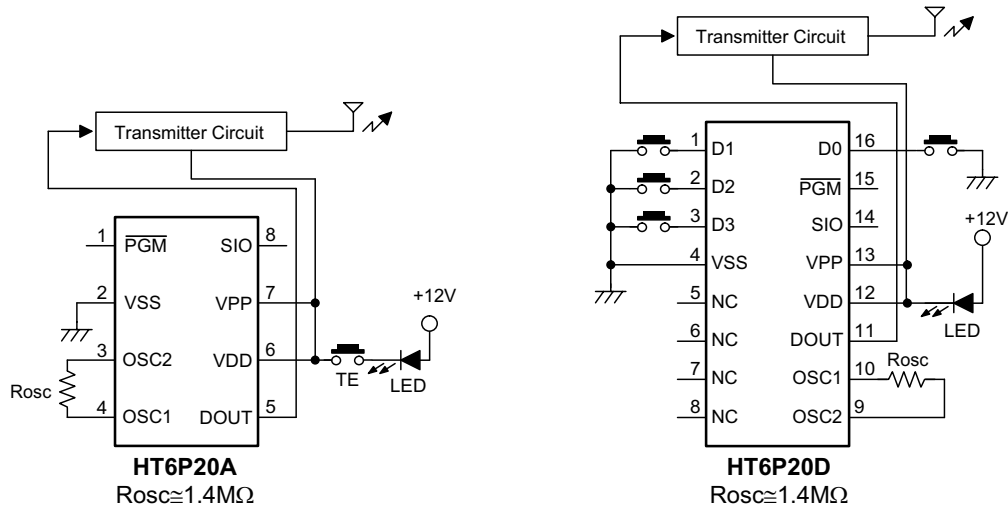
Transmitter Circuit

1 $\overline{PGM}$ SIO 8
2 VSS VPP 7
3 OSC2 VDD 6
4 OSC1 DOUT 5

Rosc

+12V

TE LED

HT6P20A
Rosc≅1.4MΩ

Transmitter Circuit

1 D1 D0 16
2 D2 $\overline{PGM}$ 15
3 D3 SIO 14
4 VSS VPP 13
5 NC VDD 12
6 NC DOUT 11
7 NC OSC1 10
8 NC OSC2 9

+12V

LED

Rosc

HT6P20D
Rosc≅1.4MΩ